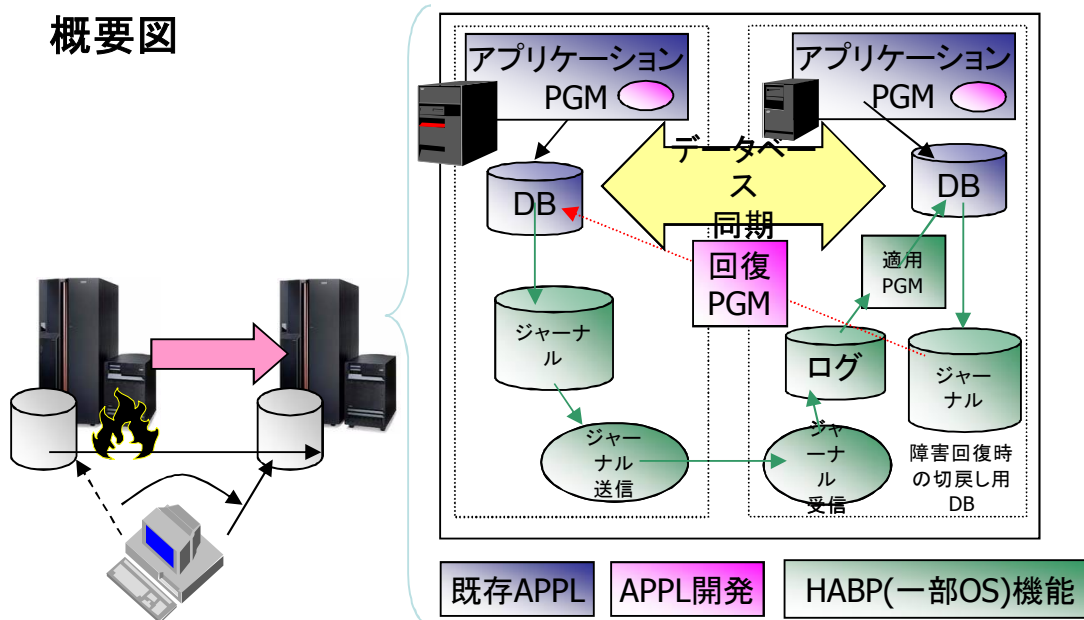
概要図

アプリケーション PGM

アプリケーション PGM

データベース同期

DB

DB

回復 PGM

適用 PGM

ジャーナル

ログ

ジャーナル

ジャーナル送信

ジャーナル受信

障害回復時の切戻し用DB

既存APPL

APPL開発

HABP(一部OS)機能